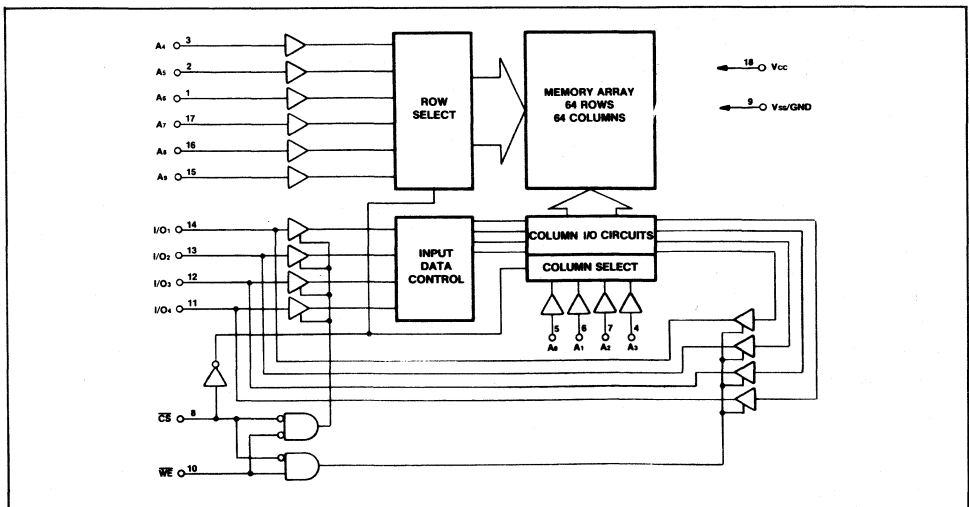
$A_4$ 3
$A_5$ 2
$A_6$ 1
$A_7$ 17
$A_8$ 16
$A_9$ 15

ROW SELECT

MEMORY ARRAY
64 ROWS
64 COLUMNS

18 $V_{CC}$
9 $V_{SS}$/GND

$I/O_1$ 14
$I/O_2$ 13
$I/O_3$ 12
$I/O_4$ 11

INPUT DATA CONTROL

COLUMN I/O CIRCUITS
COLUMN SELECT

5 $A_0$
6 $A_1$
7 $A_2$
4 $A_3$

$\overline{CS}$ 8
$\overline{WE}$ 10